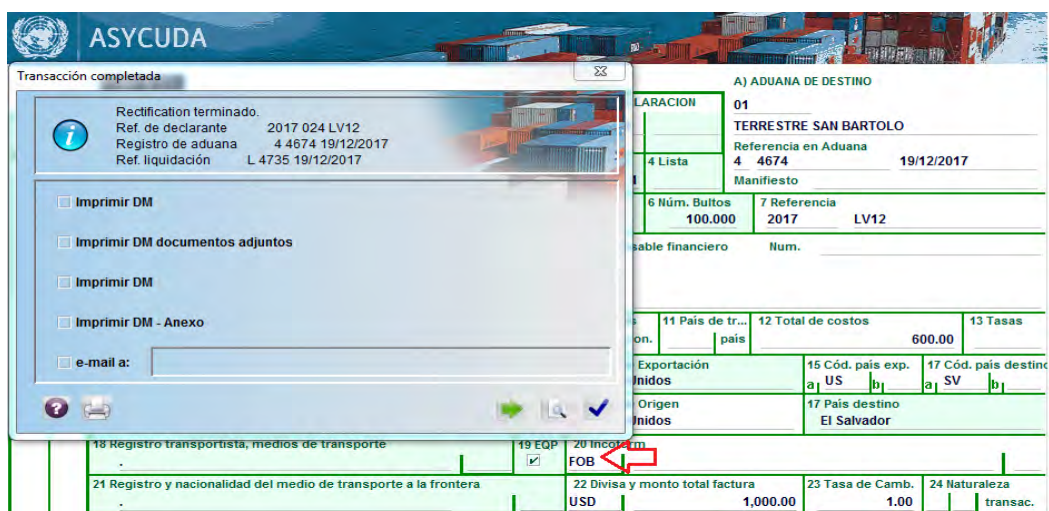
ASYCUDA

Transacción completada

Rectification terminado.
Ref. de declarante 2017 024 LV12
Registro de aduana 4 4674 19/12/2017
Ref. liquidación L 4735 19/12/2017

Imprimir DM

Imprimir DM documentos adjuntos

Imprimir DM

Imprimir DM - Anexo

e-mail a:

LARACION

A) ADUANA DE DESTINO
01
TERRESTRE SAN BARTOLO
Referencia en Aduana
4 4674 19/12/2017
Manifiesto

4 Lista

6 Núm. Bultos
100.000

7 Referencia
2017 LV12

sable financiero

Num.

11 País de tr...

on.

país

12 Total de costos
600.00

13 Tasas

Exportación
Unidos

15 Cód. país exp.
a US b

17 Cód. país destino
a SV b

Origen
Unidos

17 País destino
El Salvador

18 Registro transportista, medios de transporte
.

19 EQP
✔

20 Incoterm
FOB

21 Registro y nacionalidad del medio de transporte a la frontera
.

22 Divisa y monto total factura
USD 1,000.00

23 Tasa de Camb.
1.00

24 Naturaleza
transac.